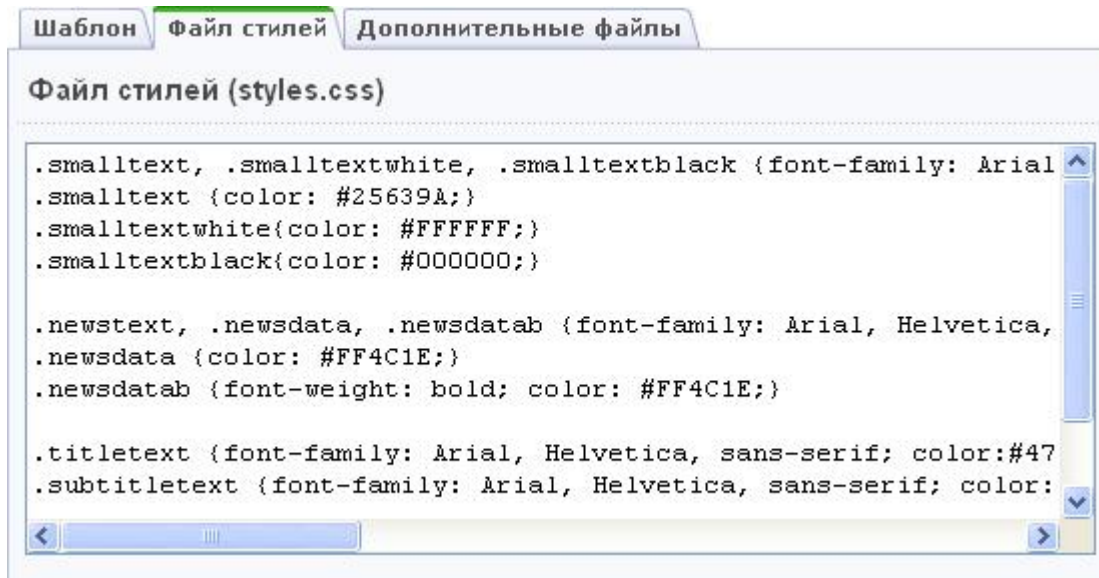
Шаблон | Файл стилей | Дополнительные файлы

Файл стилей (styles.css)

.smalltext, .smalltextwhite, .smalltextblack {font-family: Arial
.smalltext {color: #25639A;}
.smalltextwhite{color: #FFFFFF;}
.smalltextblack{color: #000000;}

.newstext, .newsdata, .newsdatab {font-family: Arial, Helvetica,
.newsdata {color: #FF4C1E;}
.newsdatab {font-weight: bold; color: #FF4C1E;}

.titletext {font-family: Arial, Helvetica, sans-serif; color:#47
.subtitletext {font-family: Arial, Helvetica, sans-serif; color: